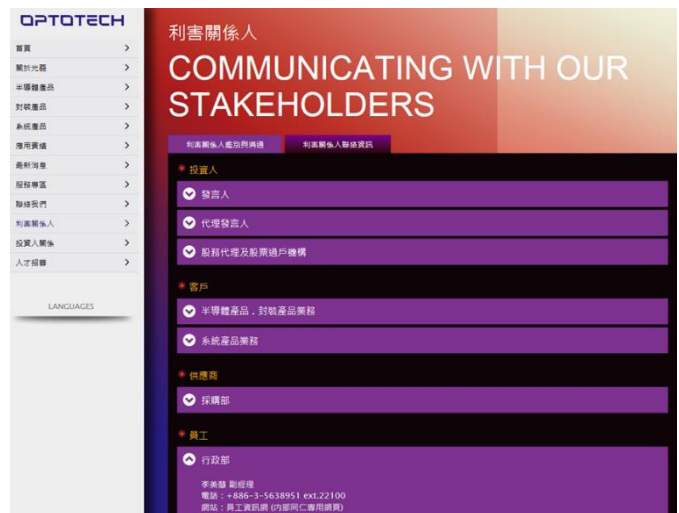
OPTOTECH

首頁
關於光磊
半導體產品
封裝產品
系統產品
應用資訊
最新消息
服務專區
聯絡我們
利害關係人
投資人關係
人才招募

LANGUAGES

利害關係人

COMMUNICATING WITH OUR STAKEHOLDERS

利害關係人鑑別與溝通
利害關係人聯絡資訊

投資人
發言人
代理發言人
股務代理及股票過戶機構

客戶
半導體產品，封裝產品業務
系統產品業務

供應商
採購部

員工
行政部
李美慧 副經理
電話：+886-3-5638951 ext.22100
網站：員工資訊網 (內部同仁專用網頁)